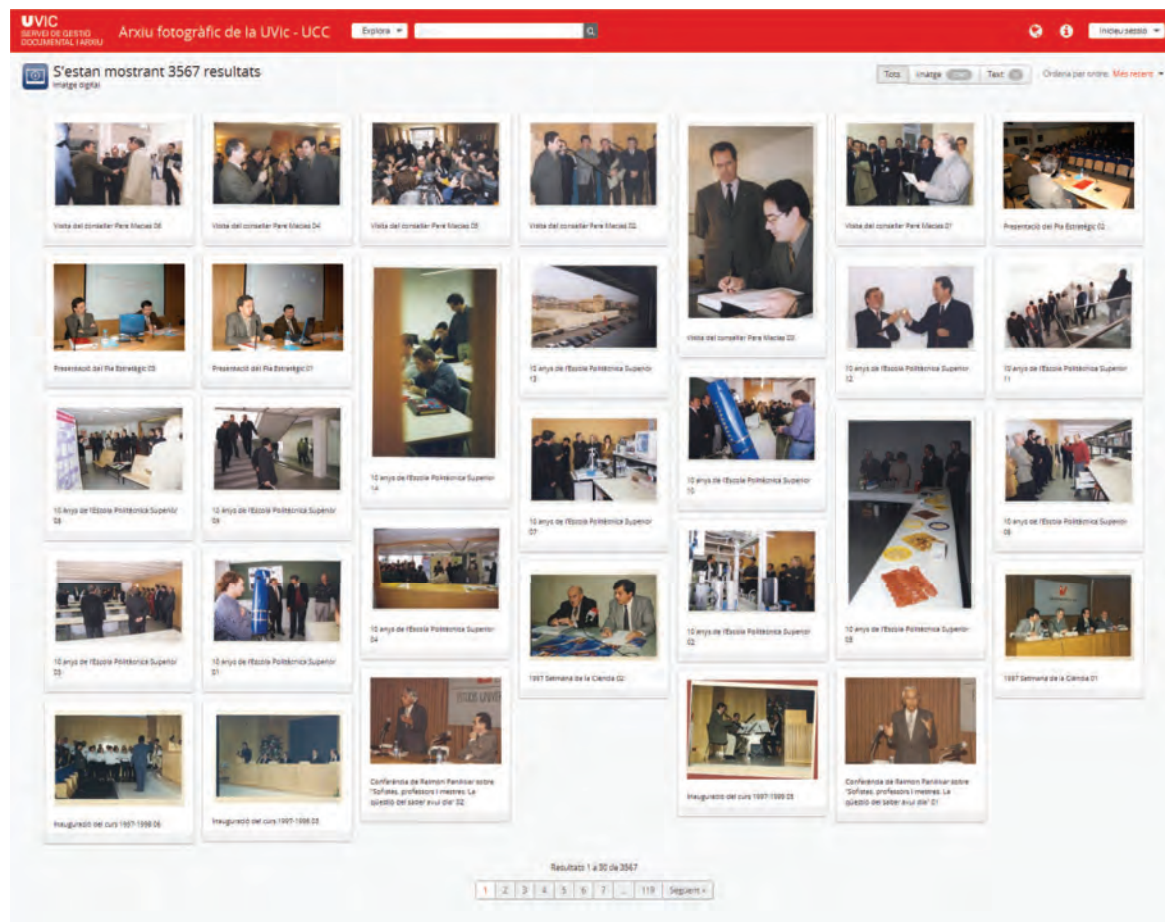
UVIC
SERVEI DE GESTIÓ DOCUMENTAL I ARXIU

Arxiu fotogràfic de la UVic - UCC

Explora

Inicieu sessió

S'estan mostrant 3567 resultats
Imatge digital

Tots | Imatge | Text

Ordena per ordre: Més recent

Visita del conseller Pere Macias 06

Visita del conseller Pere Macias 04

Visita del conseller Pere Macias 05

Visita del conseller Pere Macias 02

Visita del conseller Pere Macias 03

Visita del conseller Pere Macias 01

Presentació del Pla Estratègic 02

Presentació del Pla Estratègic 03

Presentació del Pla Estratègic 01

10 anys de l'Escola Politècnica Superior 14

10 anys de l'Escola Politècnica Superior 13

10 anys de l'Escola Politècnica Superior 12

10 anys de l'Escola Politècnica Superior 11

10 anys de l'Escola Politècnica Superior 08

10 anys de l'Escola Politècnica Superior 09

10 anys de l'Escola Politècnica Superior 07

10 anys de l'Escola Politècnica Superior 10

10 anys de l'Escola Politècnica Superior 06

10 anys de l'Escola Politècnica Superior 03

10 anys de l'Escola Politècnica Superior 01

10 anys de l'Escola Politècnica Superior 04

1997 Setmana de la Ciència 02

10 anys de l'Escola Politècnica Superior 02

10 anys de l'Escola Politècnica Superior 05

1997 Setmana de la Ciència 01

Inauguració del curs 1997-1998 06

Inauguració del curs 1997-1998 03

Conferència de Raimon Panikkar sobre "Sofistes, professors i mestres. La qüestió del saber avui dia" 02

Inauguració del curs 1997-1998 05

Conferència de Raimon Panikkar sobre "Sofistes, professors i mestres. La qüestió del saber avui dia" 01

Resultats 1 a 30 de 3567

1 2 3 4 5 6 7 ... 119 Següent »